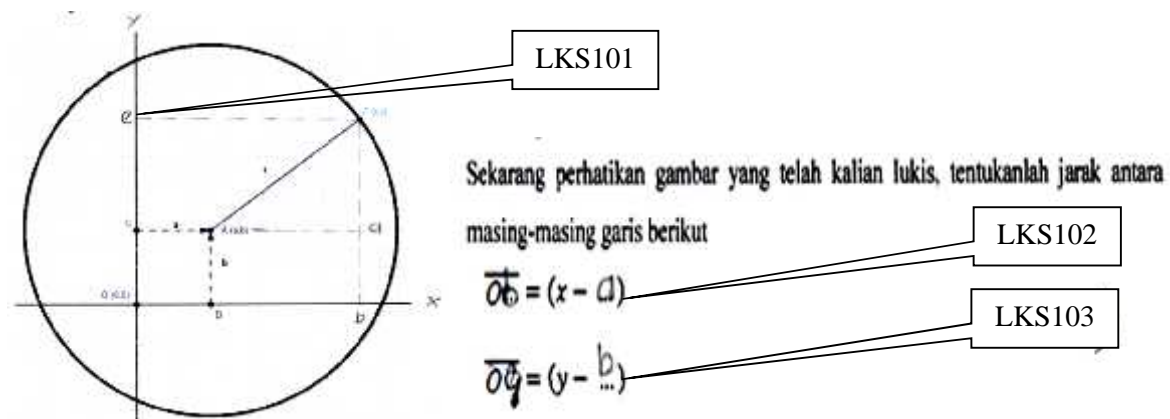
LKS101

$y$

e

$x$

O (0,0)

b

Sekarang perhatikan gambar yang telah kalian lukis, tentukanlah jarak antara masing-masing garis berikut

LKS102

$\overline{Ob} = (x - a)$

LKS103

$\overline{Oq} = (y - b)$